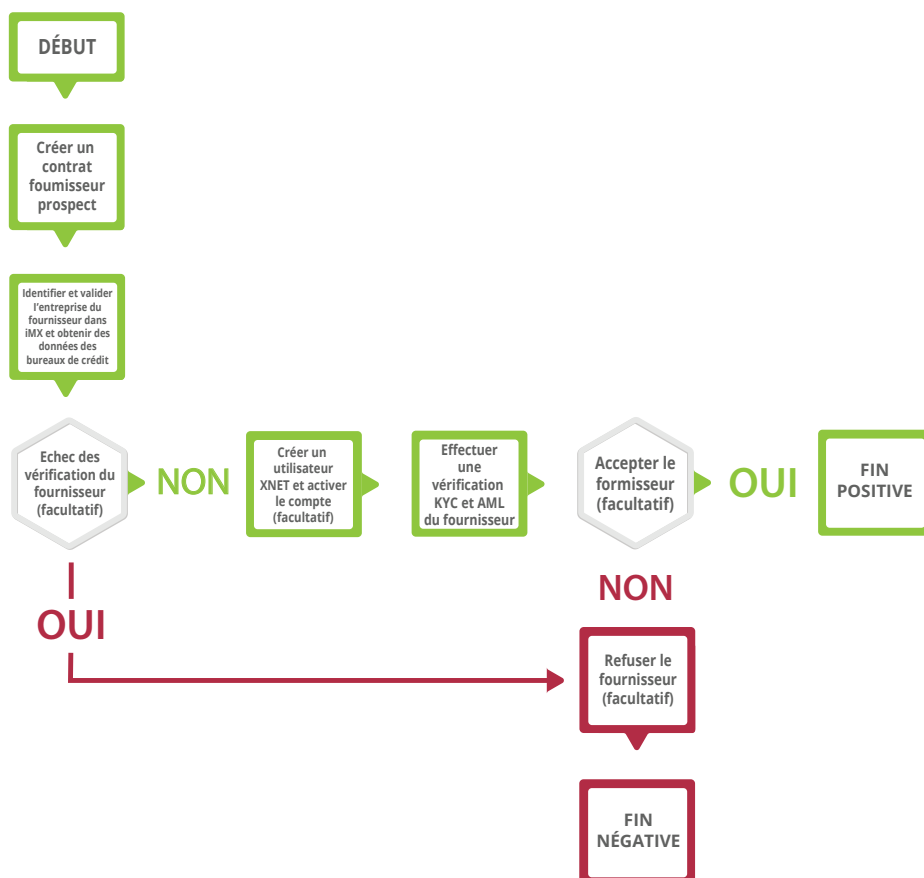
DÉBUT

Créer un contrat foumisseur prospect

Identifier et valider l'entreprise du fournisseur dans iMX et obtenir des données des bureaux de crédit

Echec des vérification du fournisseur (facultatif)

NON

Créer un utilisateur XNET et activer le compte (facultatif)

Effectuer une vérification KYC et AML du fournisseur

Accepter le formisseur (facultatif)

OUI

FIN POSITIVE

OUI

NON

Refuser le fournisseur (facultatif)

FIN NÉGATIVE